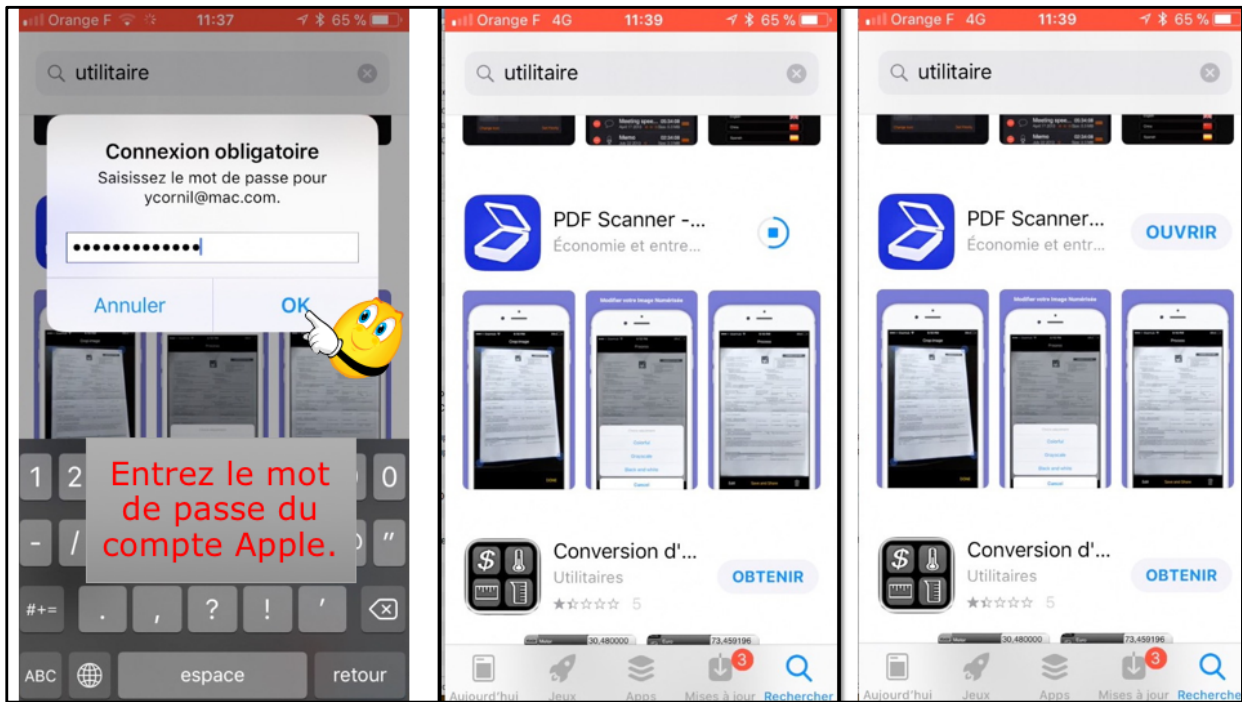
Orange F 11:37 65 %

utilitaire

Connexion obligatoire

Saisissez le mot de passe pour ycornil@mac.com.

•••••••••••••

Annuler OK

1 2 0

- / "

Entrez le mot de passe du compte Apple.

#+= . , ? ! ' ⌫

ABC espace retour

Orange F 4G 11:39 65 %

utilitaire

PDF Scanner -...

Économie et entre...

Modifier votre Image Numérisée

Conversion d'...

Utilitaires

5

OBTENIR

30,480000 73,459196

Aujourd'hui Jeux Apps 3 Mises à jour Rechercher

Orange F 4G 11:39 65 %

utilitaire

PDF Scanner...

Économie et entr...

OUVRIR

Modifier votre Image Numérisée

Conversion d'...

Utilitaires

5

OBTENIR

30,480000 73,459196

Aujourd'hui Jeux Apps 3 Mises à jour Recherche